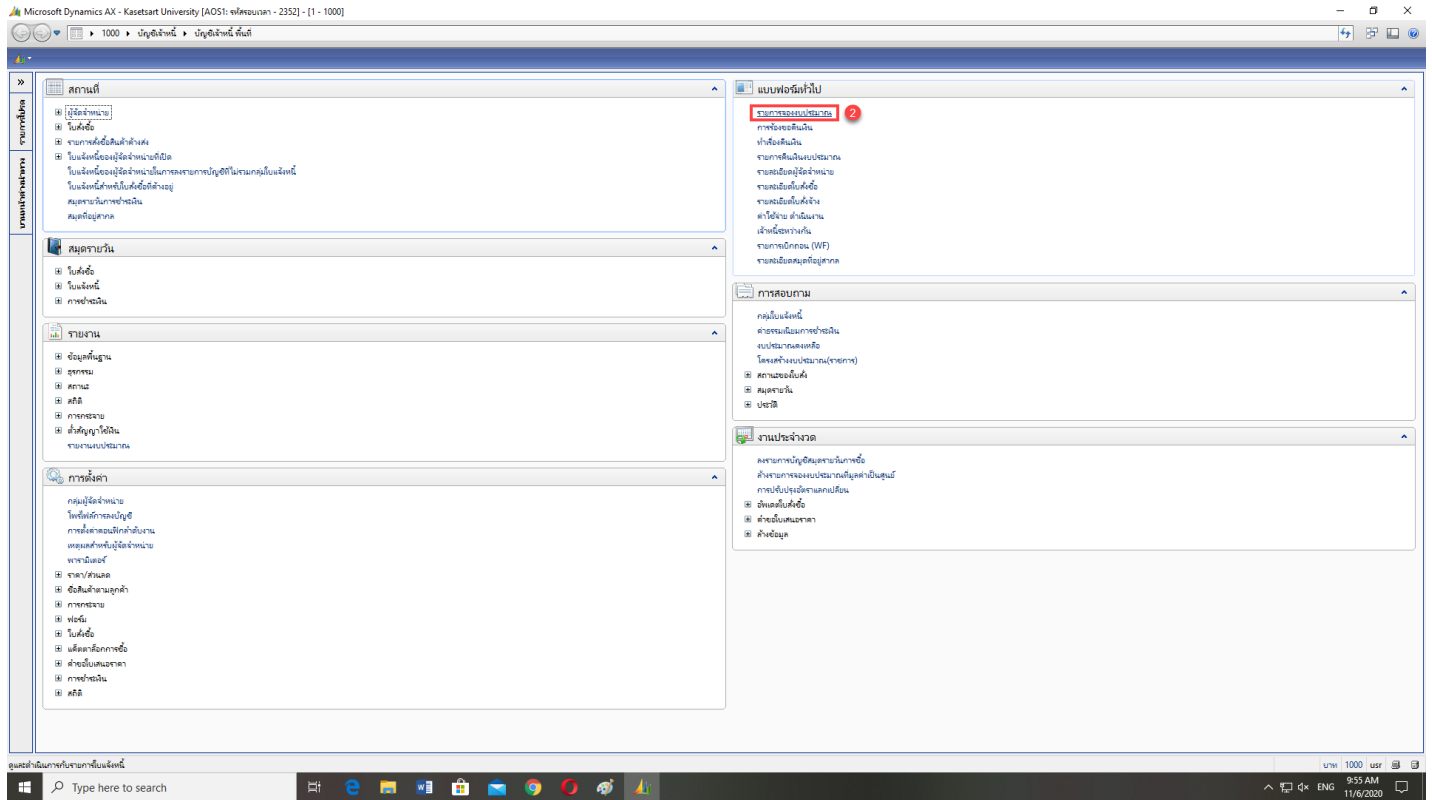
Microsoft Dynamics AX - Kasetsart University [AOS1: รหัสรอบเวลา - 2352] - [1 - 1000]

1000 ▸ บัญชีเจ้าหนี้ ▸ บัญชีเจ้าหนี้ พื้นที่

รายการโปรด
บานหน้าต่างนำทาง

สถานที่
ผู้จัดจำหน่าย
ใบสั่งซื้อ
รายการสั่งซื้อสินค้าค้างส่ง
ใบแจ้งหนี้ของผู้จัดจำหน่ายที่เปิด
ใบแจ้งหนี้ของผู้จัดจำหน่ายในการลงรายการบัญชีที่ไม่รวมกลุ่มใบแจ้งหนี้
ใบแจ้งหนี้สำหรับใบสั่งซื้อที่ค้างอยู่
สมุดรายวันการชำระเงิน
สมุดบัญชีแยกประเภท

สมุดรายวัน
ใบสั่งซื้อ
ใบแจ้งหนี้
การชำระเงิน

รายงาน
ข้อมูลพื้นฐาน
ธุรกรรม
สถานะ
สถิติ
การกระจาย
ตั๋วสัญญาใช้เงิน
รายงานงบประมาณ

การตั้งค่า
กลุ่มผู้จัดจำหน่าย
โพรไฟล์การลงบัญชี
การตั้งค่าตอนฟิกลำดับงาน
เหตุผลสำหรับผู้จัดจำหน่าย
พารามิเตอร์
ราคา/ส่วนลด
ข้อสินค้าตามลูกค้า
การกระจาย
ฟอร์ม
ใบสั่งซื้อ
แค็ตตาล็อกการซื้อ
คำขอใบเสนอราคา
การชำระเงิน
สถิติ

แบบฟอร์มทั่วไป
รายการจองงบประมาณ 2
การร้องขอเงิน
ทำร้องเงิน
รายการคืนเงินงบประมาณ
รายละเอียดผู้จัดจำหน่าย
รายละเอียดใบสั่งซื้อ
รายละเอียดใบสั่งจ้าง
ค่าใช้จ่าย ดำเนินงาน
เจ้าหนี้ระหว่างกัน
รายการเบิกถอน (WF)
รายละเอียดสมุดบัญชีแยกประเภท

การสอบถาม
กลุ่มใบแจ้งหนี้
ค่าธรรมเนียมการชำระเงิน
งบประมาณคงเหลือ
โครงสร้างงบประมาณ(รายการ)
สถานะของใบสั่ง
สมุดรายวัน
ประวัติ

งานประจำงวด
ลงรายการบัญชีสมุดรายวันการซื้อ
ล้างรายการจองงบประมาณที่มูลค่าเป็นศูนย์
การปรับปรุงอัตราแลกเปลี่ยน
อัพเดตใบสั่งซื้อ
คำขอใบเสนอราคา
ล้างข้อมูล

ดูและดำเนินการกับรายการใบแจ้งหนี้
บาท 1000 usr

Type here to search
ENG 9:55 AM 11/6/2020